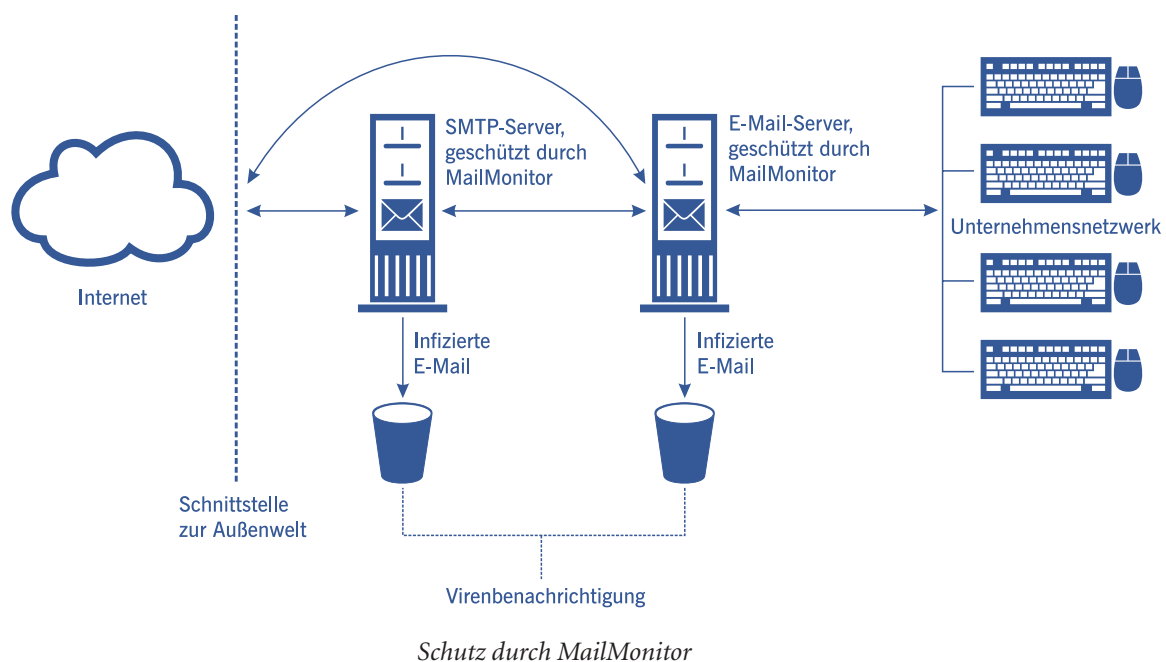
SMTP-Server, geschützt durch MailMonitor

E-Mail-Server, geschützt durch MailMonitor

Unternehmensnetzwerk

Internet

Infizierte E-Mail

Infizierte E-Mail

Schnittstelle zur Außenwelt

Virenbenachrichtigung

Schutz durch MailMonitor